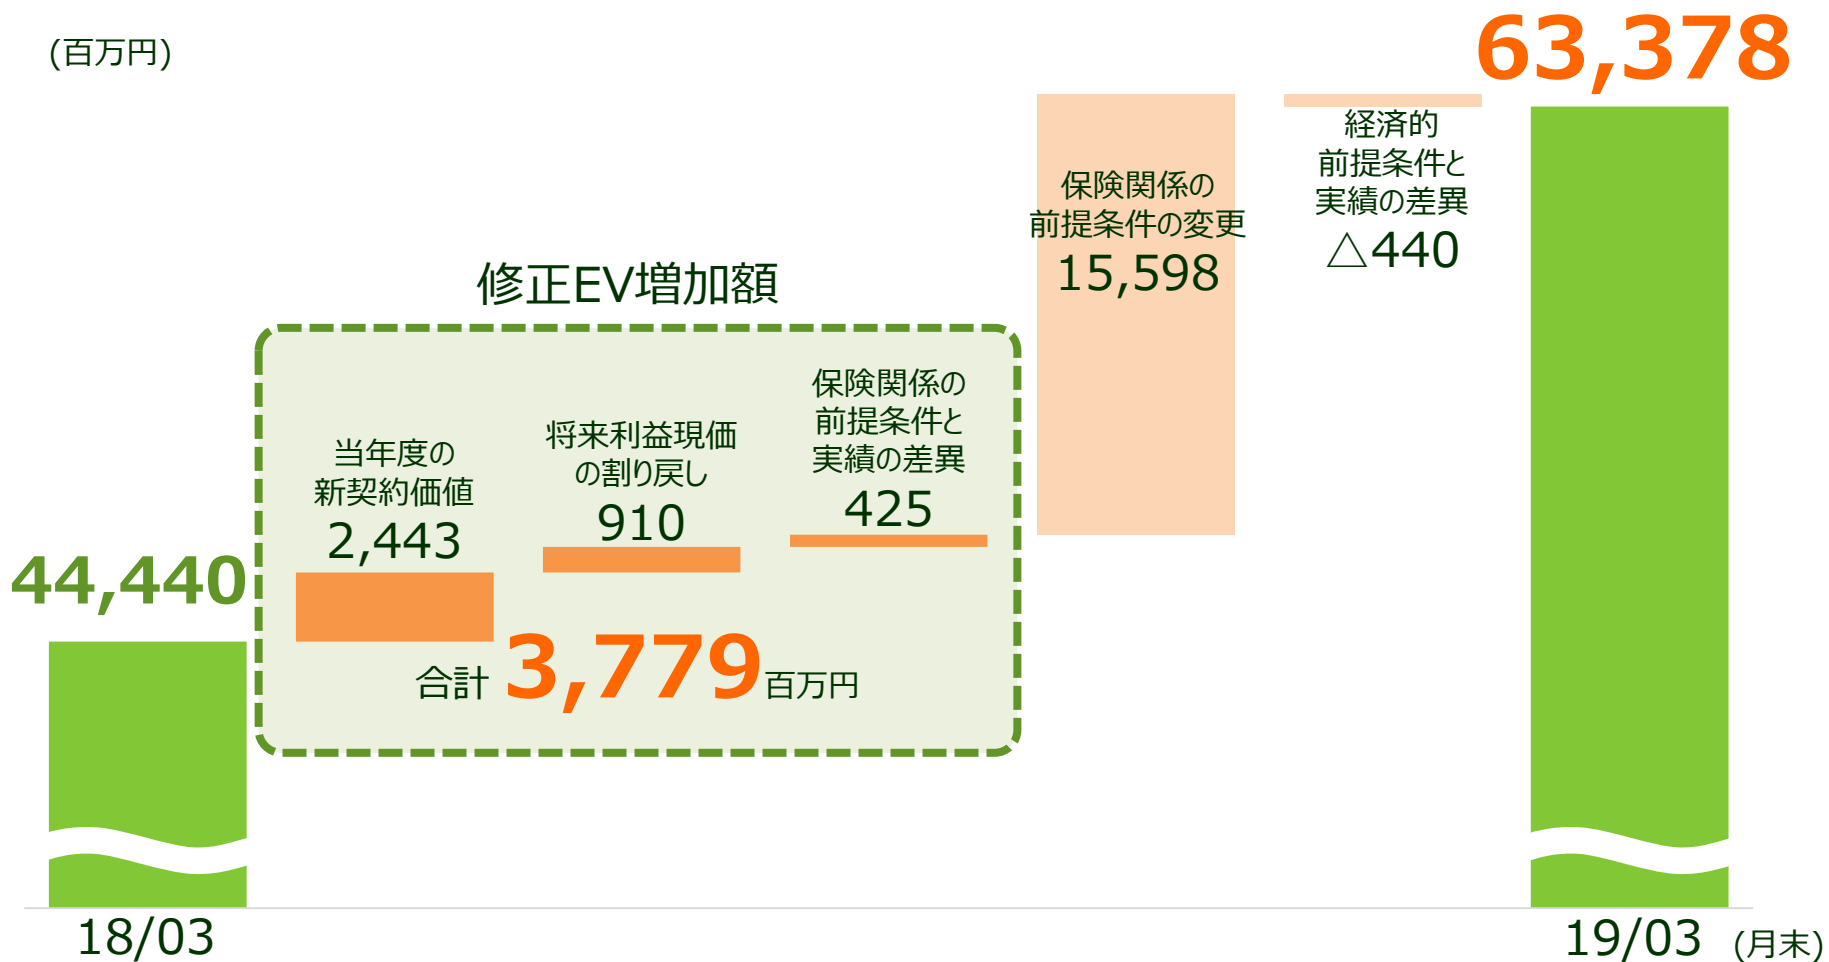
(百万円)

63,378

保険関係の前提条件の変更
15,598

経済的前提条件と実績の差異
△440

修正EV増加額

当年度の新契約価値
2,443

将来利益現価の割り戻し
910

保険関係の前提条件と実績の差異
425

44,440

合計 3,779 百万円

18/03

19/03 (月末)